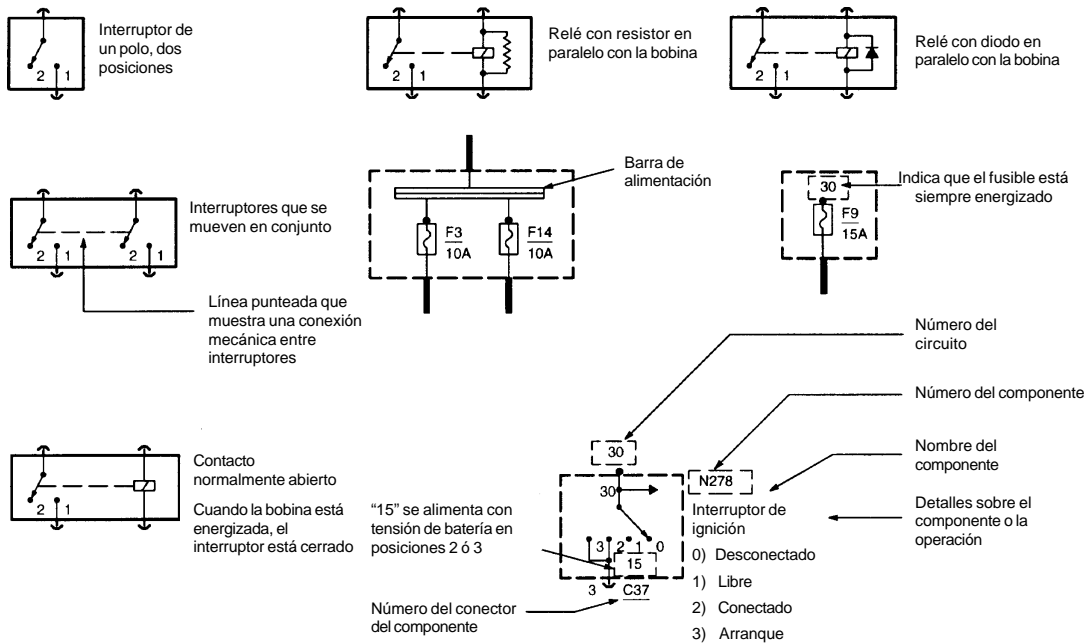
2 1

Interruptor de un polo, dos posiciones

2 1

Relé con resistor en paralelo con la bobina

2 1

Relé con diodo en paralelo con la bobina

2 1 2 1

Interruptores que se mueven en conjunto

Línea punteada que muestra una conexión mecánica entre interruptores

Barra de alimentación

F3
10A

F14
10A

30

F9
15A

Indica que el fusible está siempre energizado

2 1

Contacto normalmente abierto

Cuando la bobina está energizada, el interruptor está cerrado

"15" se alimenta con tensión de batería en posiciones 2 ó 3

Número del circuito

Número del componente

Nombre del componente

Detalles sobre el componente o la operación

30

30

N278

3 2 1 0

15

3 C37

Interruptor de ignición

0) Desconectado

1) Libre

2) Conectado

3) Arranque

Número del conector del componente